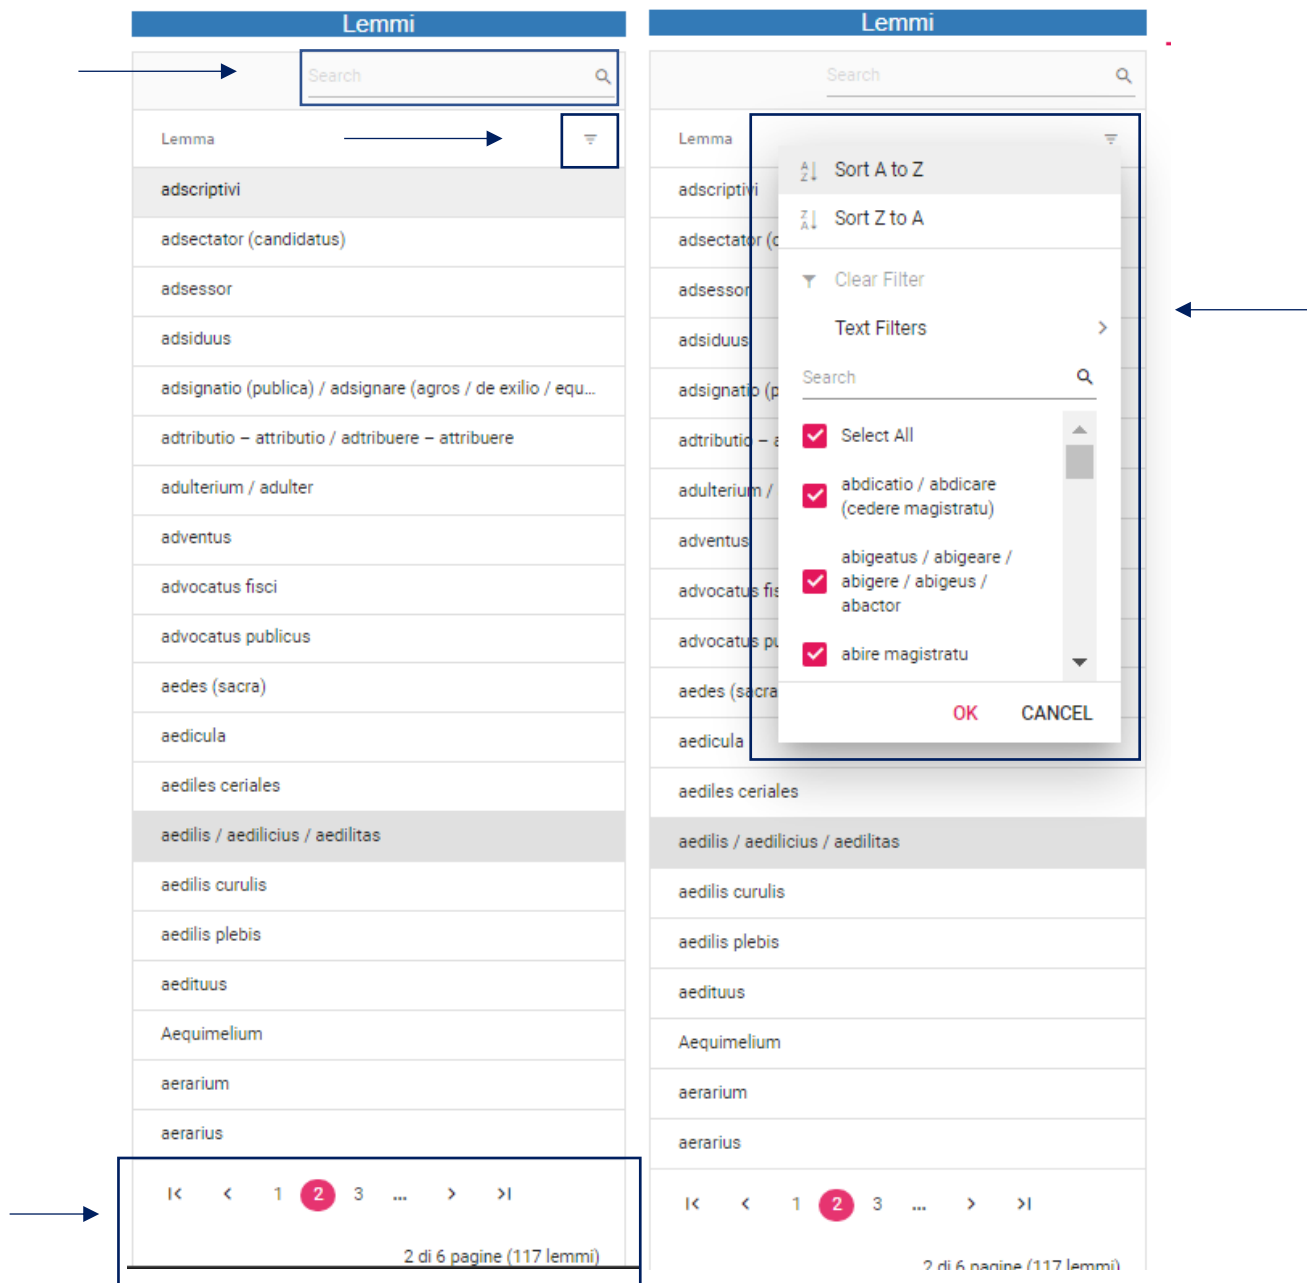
Lemmi

Search

Lemma

adscriptivi

adsectator (candidatus)

adsessor

adsiduus

adsignatio (publica) / adsignare (agros / de exilio / equ...

adtributio – attributio / adtribuere – attribuere

adulterium / adulter

adventus

advocatus fisci

advocatus publicus

aedes (sacra)

aedicula

aediles ceriales

aedilis / aedilicius / aedilitas

aedilis curulis

aedilis plebis

aedituus

Aequimelium

aerarium

aerarius

1 2 3 ...

2 di 6 pagine (117 lemmi)

Lemmi

Search

Lemma

adscriptivi

adsectator (c

adsessor

adsiduus

adsignatio (p

adtributio – a

adulterium /

adventus

advocatus fis

advocatus pu

aedes (sacra

aedicula

Sort A to Z

Sort Z to A

Clear Filter

Text Filters

Search

Select All

abdicatio / abdicare (cedere magistratu)

abigeatus / abigeare / abigere / abigeus / abactor

abire magistratu

OK CANCEL

aediles ceriales

aedilis / aedilicius / aedilitas

aedilis curulis

aedilis plebis

aedituus

Aequimelium

aerarium

aerarius

1 2 3 ...

2 di 6 pagine (117 lemmi)